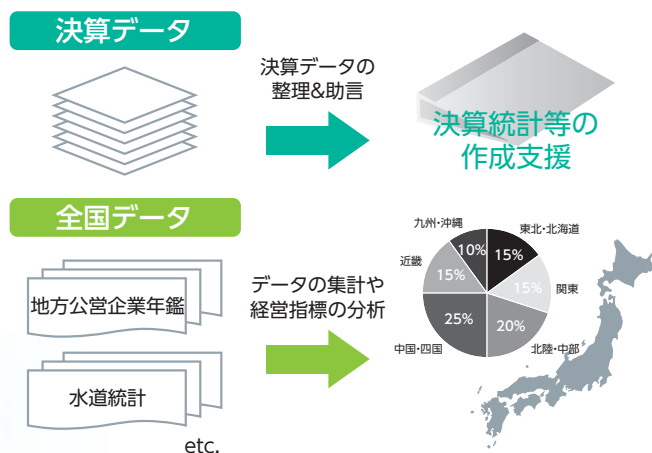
決算データ

決算データの整理&助言

決算統計等の作成支援

全国データ

地方公営企業年鑑

水道統計

etc.

データの集計や経営指標の分析

九州・沖縄
10%
東北・北海道
15%
近畿
15%
関東
15%
中国・四国
25%
20%
北陸・中部